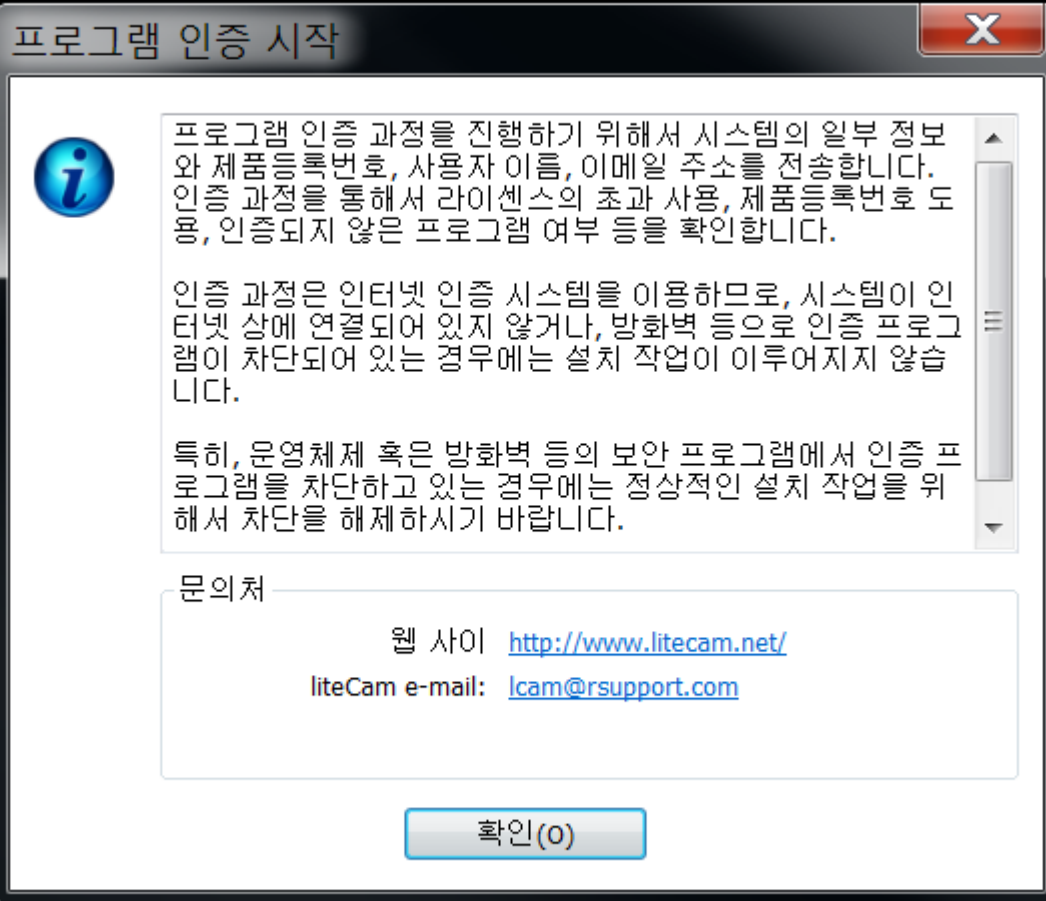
프로그램 인증 시작

프로그램 인증 과정을 진행하기 위해서 시스템의 일부 정보와 제품등록번호, 사용자 이름, 이메일 주소를 전송합니다. 인증 과정을 통해서 라이센스의 초과 사용, 제품등록번호 도용, 인증되지 않은 프로그램 여부 등을 확인합니다.

인증 과정은 인터넷 인증 시스템을 이용하므로, 시스템이 인터넷 상에 연결되어 있지 않거나, 방화벽 등으로 인증 프로그램이 차단되어 있는 경우에는 설치 작업이 이루어지지 않습니다.

특히, 운영체제 혹은 방화벽 등의 보안 프로그램에서 인증 프로그램을 차단하고 있는 경우에는 정상적인 설치 작업을 위해서 차단을 해제하시기 바랍니다.

문의처

웹 사이 http://www.litecam.net/

liteCam e-mail: lcam@rsupport.com

확인(O)